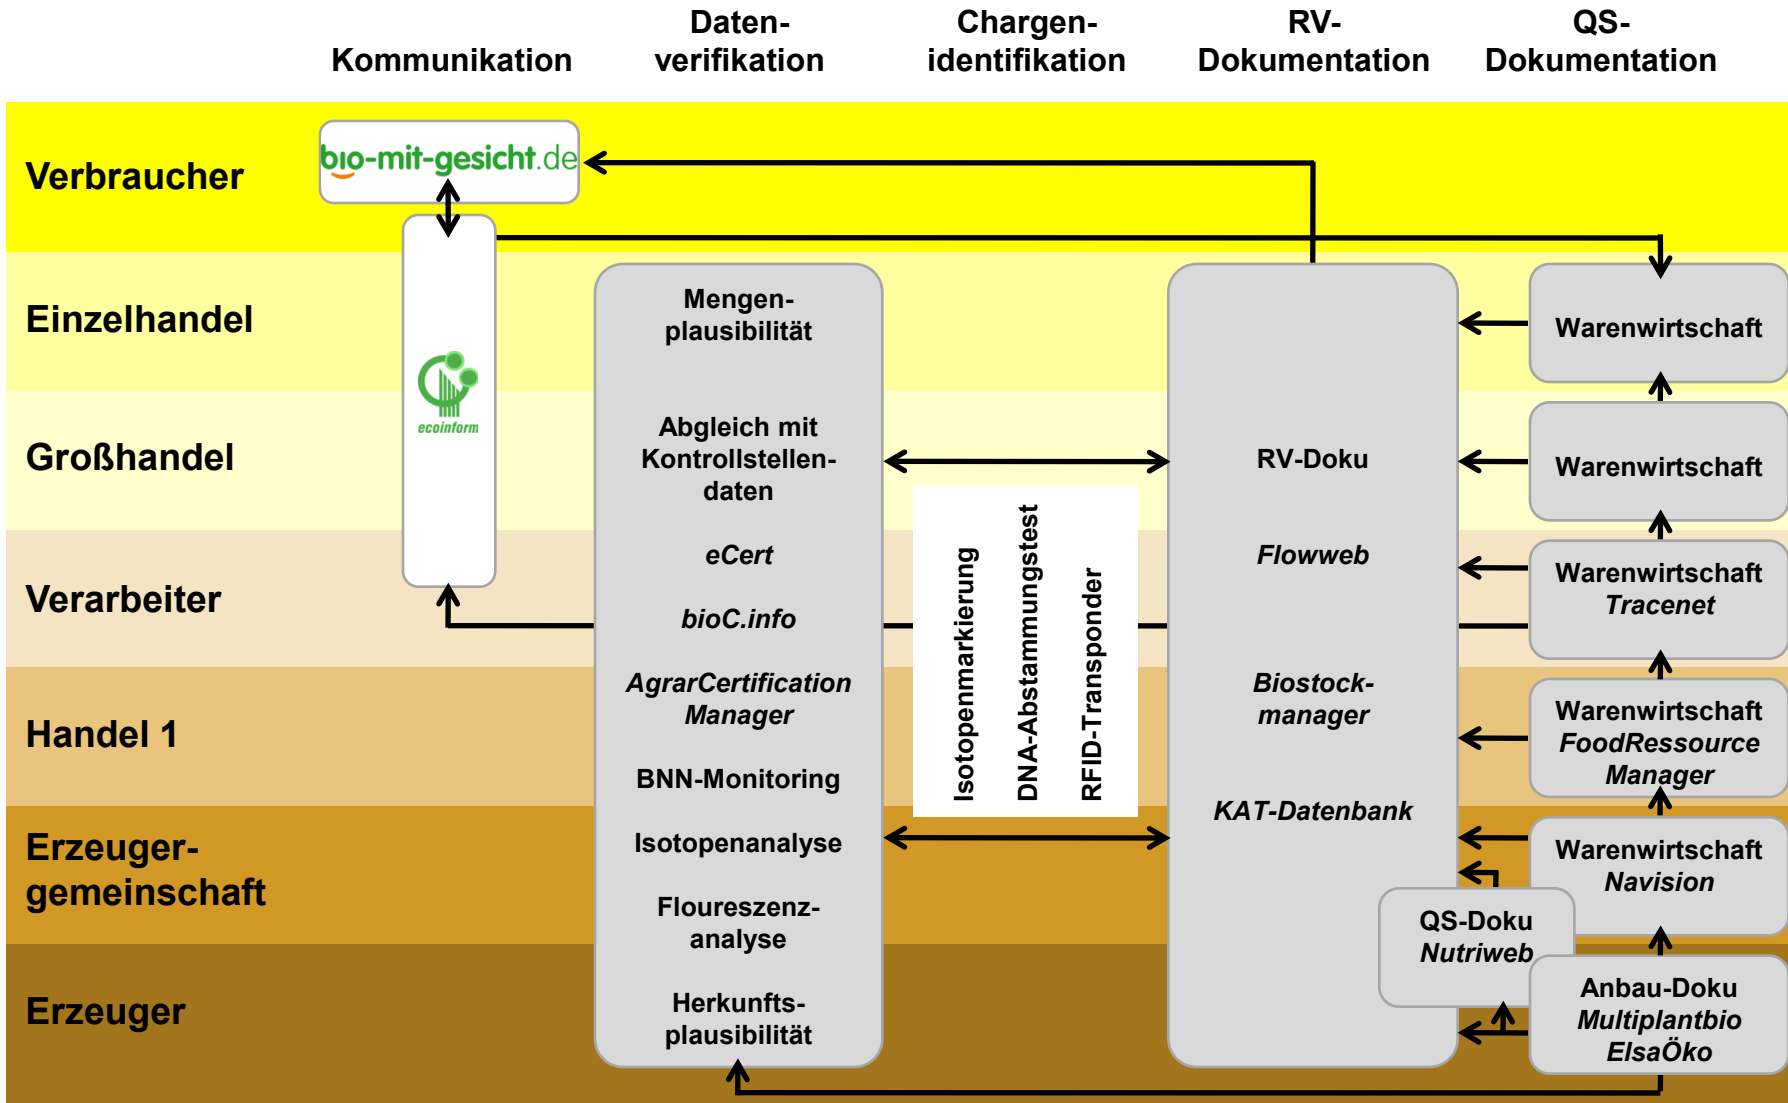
Kommunikation

Datenverifikation

Chargenidentifikation

RV-Dokumentation

QS-Dokumentation

Verbraucher

Einzelhandel

Großhandel

Verarbeiter

Handel 1

Erzeugergemeinschaft

Erzeuger

bio-mit-gesicht.de

ecoinform

Mengenplausibilität

Abgleich mit Kontrollstellendaten

eCert

bioC.info

AgrarCertification Manager

BNN-Monitoring

Isotopenanalyse

Floureszenzanalyse

Herkunftsplausibilität

Isotopenmarkierung

DNA-Abstammungstest

RFID-Transponder

RV-Doku

Flowweb

Biostockmanager

KAT-Datenbank

QS-Doku Nutriweb

Warenwirtschaft

Warenwirtschaft

Warenwirtschaft Tracenet

Warenwirtschaft FoodRessource Manager

Warenwirtschaft Navision

Anbau-Doku Multiplantbio ElsaÖko